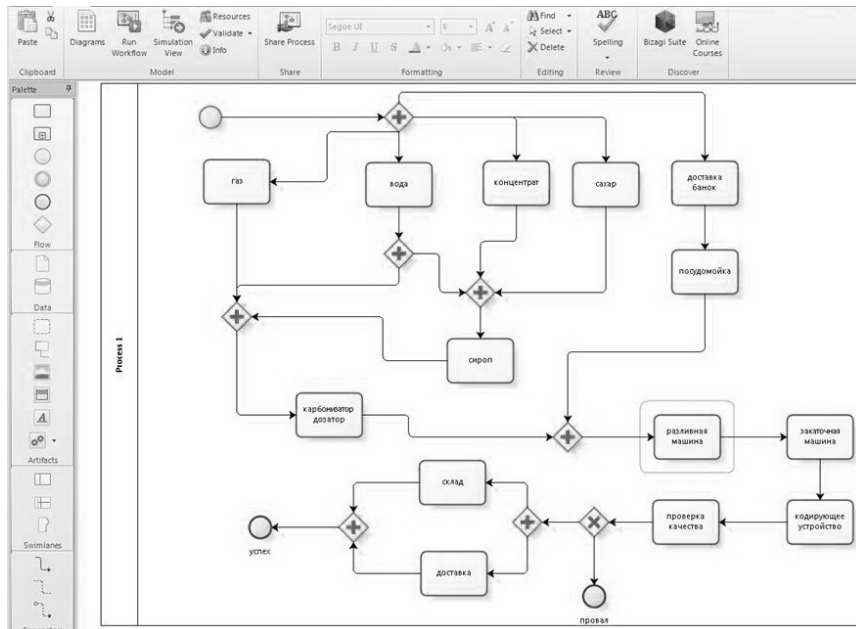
Paste
Clipboard
Diagrams
Run Workflow
Simulation View
Resources
Validate
Info
Model
Share Process
Share
Segoe UI
Formatting
Find
Select
Delete
Editing
Spelling
Review
Bizagi Suite
Online Courses
Discover

Palette
Flow
Data
Artifacts
Swimlanes

Process 1

газ
вода
концентрат
сахар
доставка банок
посудомойка
сироп
карбониватор дозатор
разливная машина
закаточная машина
кодирующее устройство
проверка качества
склад
доставка
успех
провал